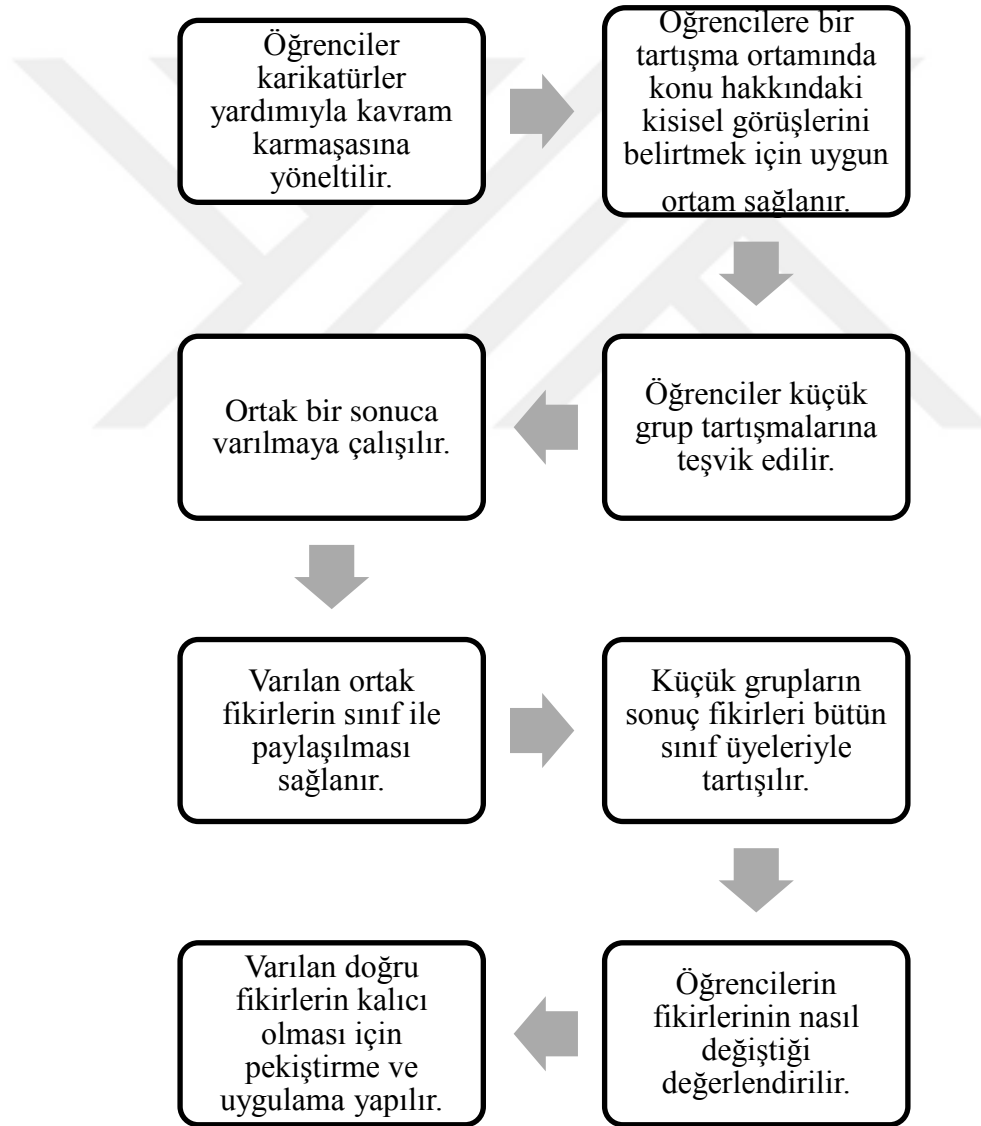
Öğrenciler karikatürler yardımıyla kavram karmaşasına yöneltilir.

Öğrencilere bir tartışma ortamında konu hakkındaki kisisel görüşlerini belirtmek için uygun ortam sağlanır.

Öğrenciler küçük grup tartışmalarına teşvik edilir.

Ortak bir sonuca varılmaya çalışılır.

Varılan ortak fikirlerin sınıf ile paylaşılması sağlanır.

Küçük grupların sonuç fikirleri bütün sınıf üyeleriyle tartışılır.

Öğrencilerin fikirlerinin nasıl değiştiği değerlendirilir.

Varılan doğru fikirlerin kalıcı olması için pekiştirme ve uygulama yapılır.